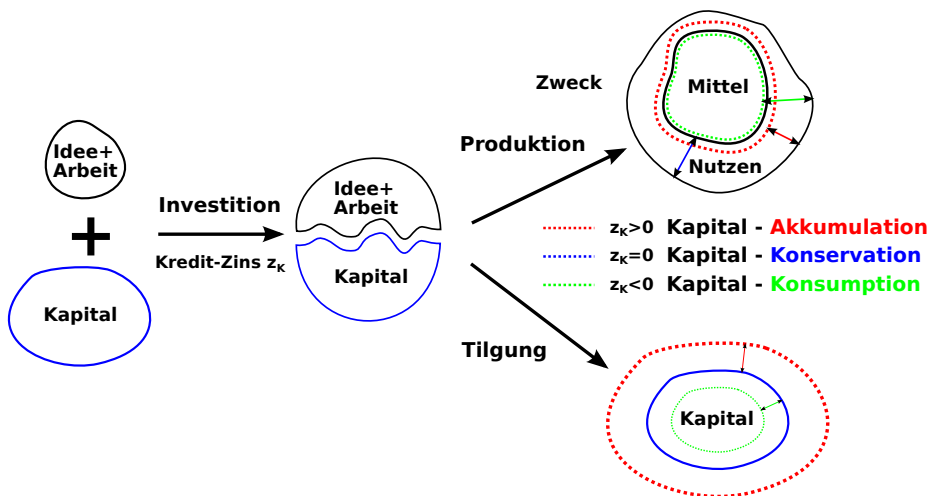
Idee+
Arbeit

+

Kapital

Investition

Kredit-Zins $z_K$

Idee+
Arbeit

Kapital

Zweck

Mittel

Nutzen

Produktion

$z_K>0$ Kapital - Akkumulation
$z_K=0$ Kapital - Konservation
$z_K<0$ Kapital - Konsumption

Tilgung

Kapital